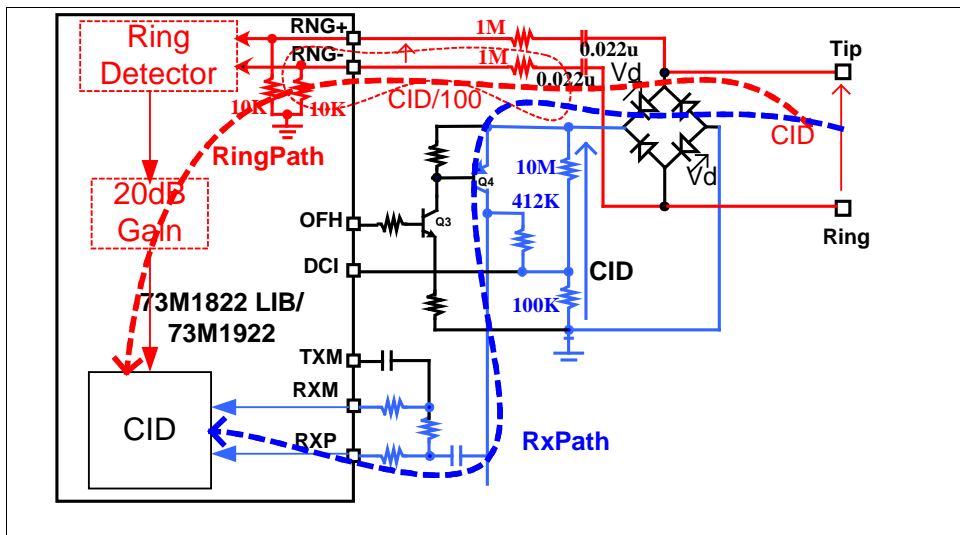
Ring Detector

RNG+

RNG-

1M

1M

0.022u

0.022u

Vd

Tip

10K

10K

CID/100

CID

RingPath

Q4

10M

20dB Gain

OFH

Q3

412K

DCI

CID

Ring

Vd

73M1822 LIB/ 73M1922

100K

TXM

RXM

CID

RXP

RxPath